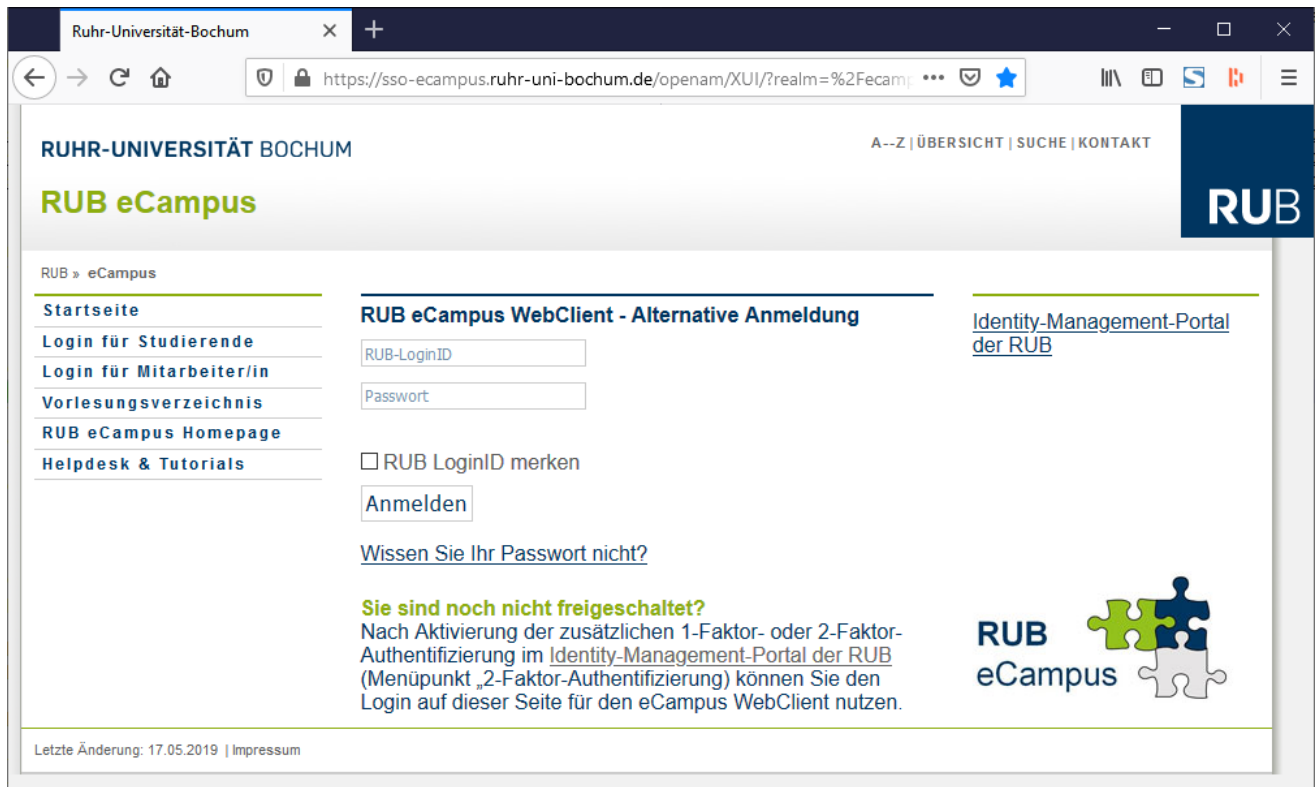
Ruhr-Universität-Bochum

https://sso-ecampus.ruhr-uni-bochum.de/openam/XUI/?realm=%2Fecam

RUHR-UNIVERSITÄT BOCHUM

A--Z | ÜBERSICHT | SUCHE | KONTAKT

RUB eCampus

RUB

RUB » eCampus

Startseite
Login für Studierende
Login für Mitarbeiter/in
Vorlesungsverzeichnis
RUB eCampus Homepage
Helpdesk & Tutorials

RUB eCampus WebClient - Alternative Anmeldung

RUB-LoginID

Passwort

RUB LoginID merken

Anmelden

Wissen Sie Ihr Passwort nicht?

Sie sind noch nicht freigeschaltet?
Nach Aktivierung der zusätzlichen 1-Faktor- oder 2-Faktor-Authentifizierung im Identity-Management-Portal der RUB (Menüpunkt „2-Faktor-Authentifizierung) können Sie den Login auf dieser Seite für den eCampus WebClient nutzen.

Identity-Management-Portal der RUB

RUB eCampus

Letzte Änderung: 17.05.2019 | Impressum